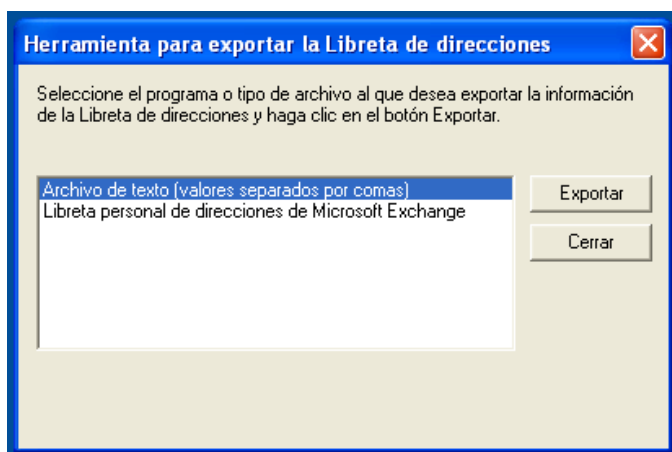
Herramienta para exportar la Libreta de direcciones

Seleccione el programa o tipo de archivo al que desea exportar la información de la Libreta de direcciones y haga clic en el botón Exportar.

Archivo de texto (valores separados por comas)
Libreta personal de direcciones de Microsoft Exchange

Exportar

Cerrar